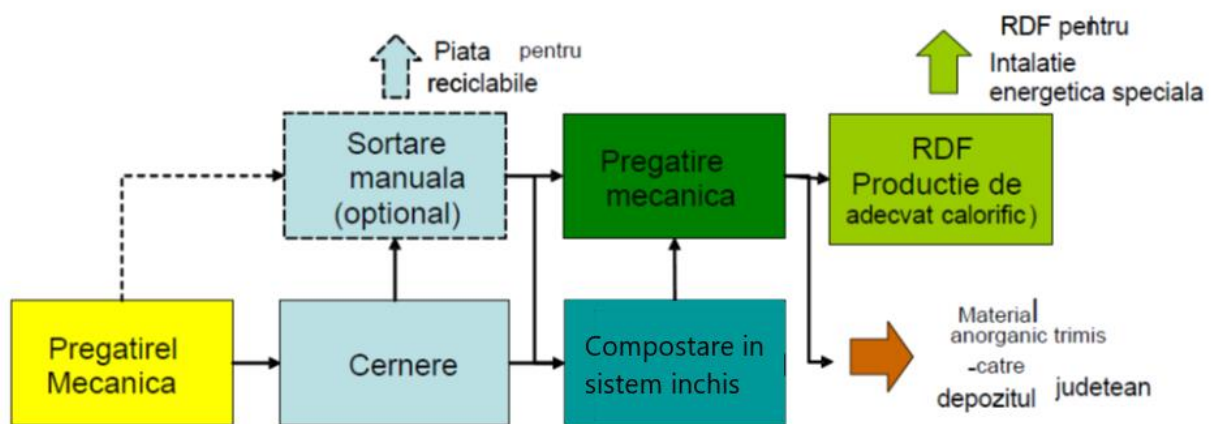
Piata pentru reciclabile

RDF pentru Intalatie energetica speciala

Sortare manuala (optional)

Pregatire mecanica

RDF Productie de adecvat calorific)

Pregatirel Mecanica

Cernere

Compostare in sistem inchis

Material anorganic trimis -catre depozitul judetean